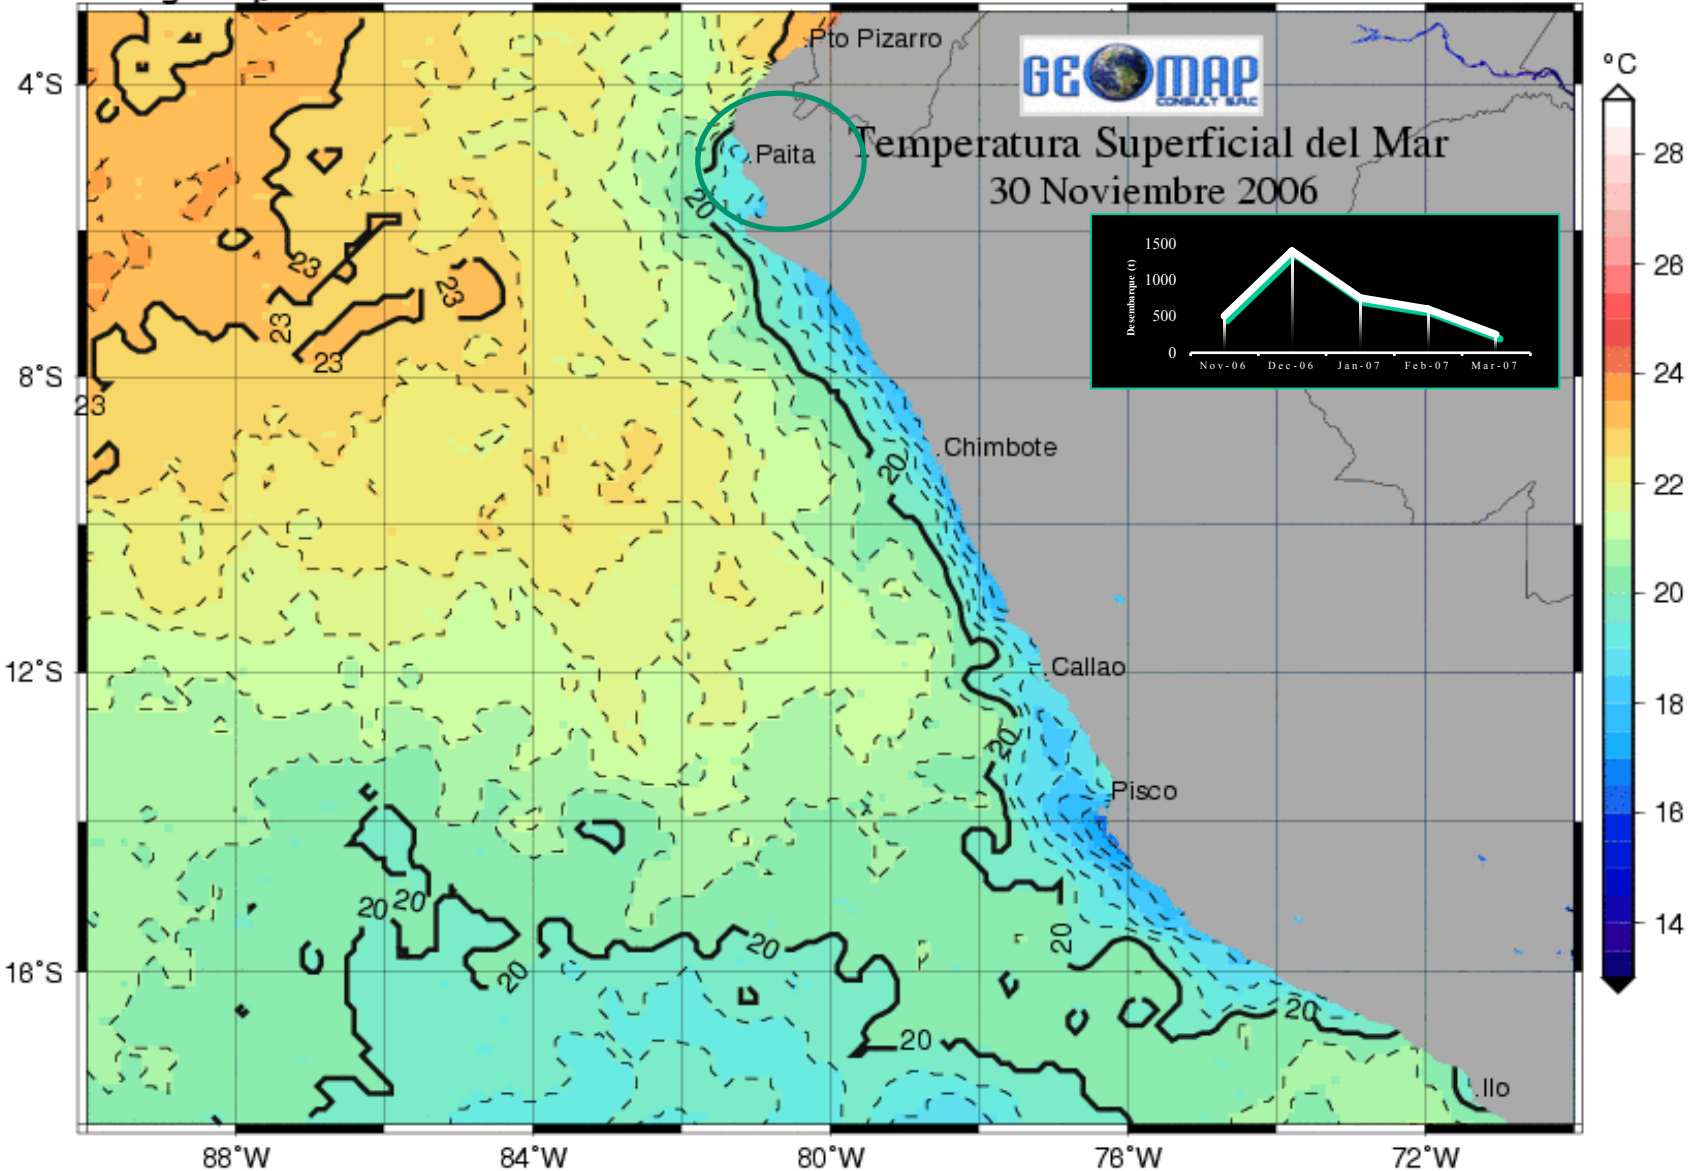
Pto Pizarro
GEOMAP
CONSULT SAC
Temperatura Superficial del Mar
30 Noviembre 2006
Paita
1500
1000
500
0
Desembarque (t)
Nov-06
Dec-06
Jan-07
Feb-07
Mar-07
Chimbote
Callao
Pisco
Ilo
4°S
8°S
12°S
16°S
88°W
84°W
80°W
76°W
72°W
°C
28
26
24
22
20
18
16
14
23
23
23
23
23
20
20
20
20
20
20
20
20
20
20
20